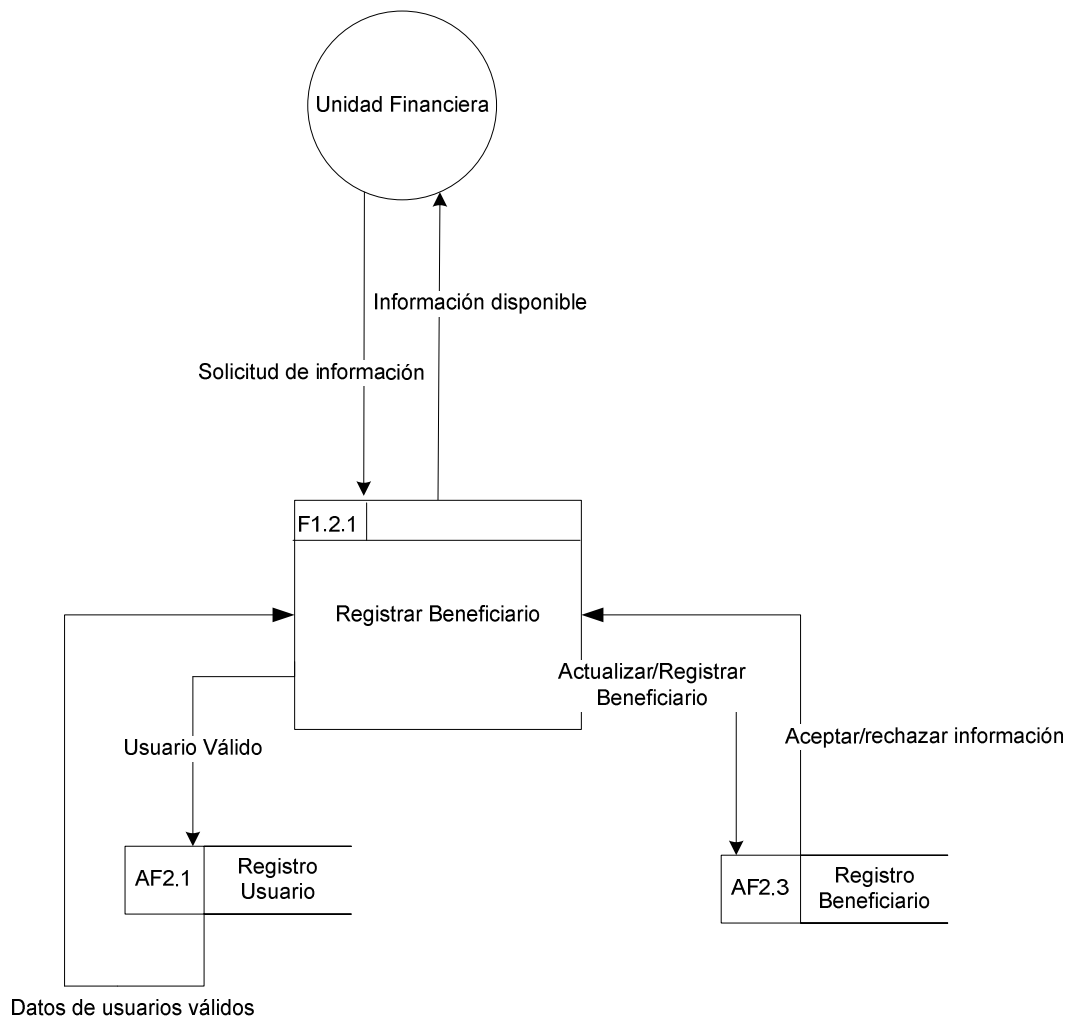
Unidad Financiera

Información disponible

Solicitud de información

F1.2.1

Registrar Beneficiario

Actualizar/Registrar Beneficiario

Aceptar/rechazar información

Usuario Válido

AF2.1 Registro Usuario

AF2.3 Registro Beneficiario

Datos de usuarios válidos